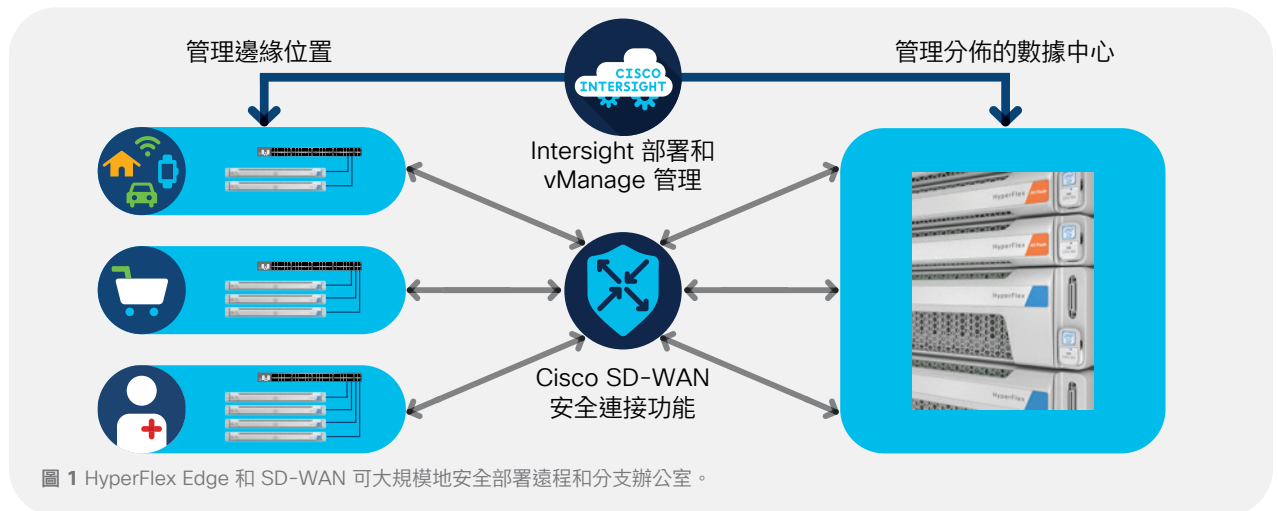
管理邊緣位置

CISCO INTERSIGHT

管理分佈的數據中心

Intersight 部署和 vManage 管理

Cisco SD-WAN 安全連接功能

HyperFlex

HyperFlex

HyperFlex

HyperFlex

圖 1 HyperFlex Edge 和 SD-WAN 可大規模地安全部署遠程和分支辦公室。